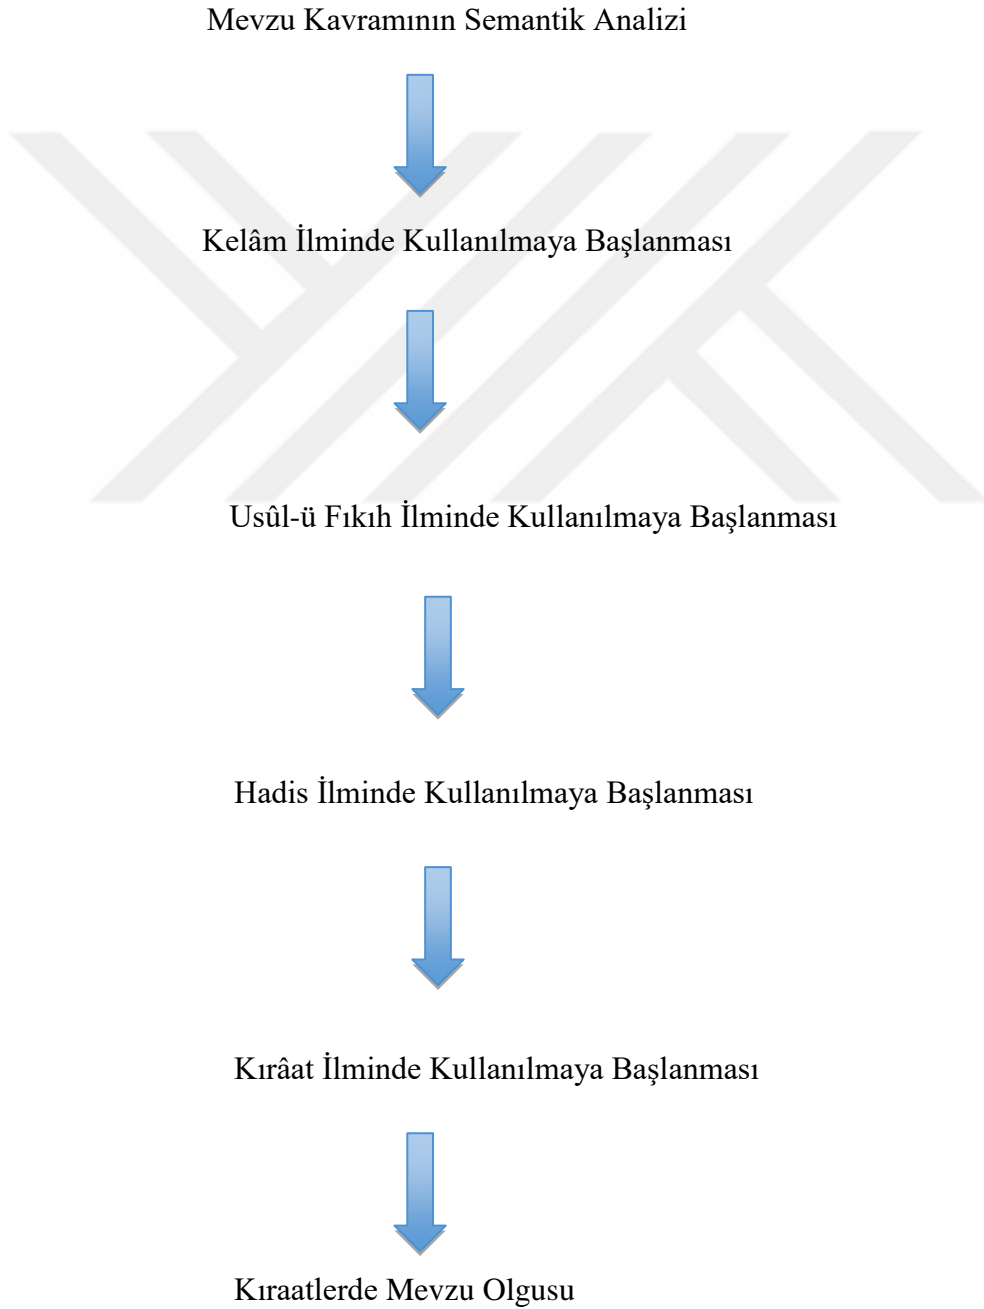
Mevzu Kavramının Semantik Analizi

Kelâm İlminde Kullanılmaya Başlanması

Usûl-ü Fıkıh İlminde Kullanılmaya Başlanması

Hadis İlminde Kullanılmaya Başlanması

Kırâat İlminde Kullanılmaya Başlanması

Kıraatlerde Mevzu Olgusu